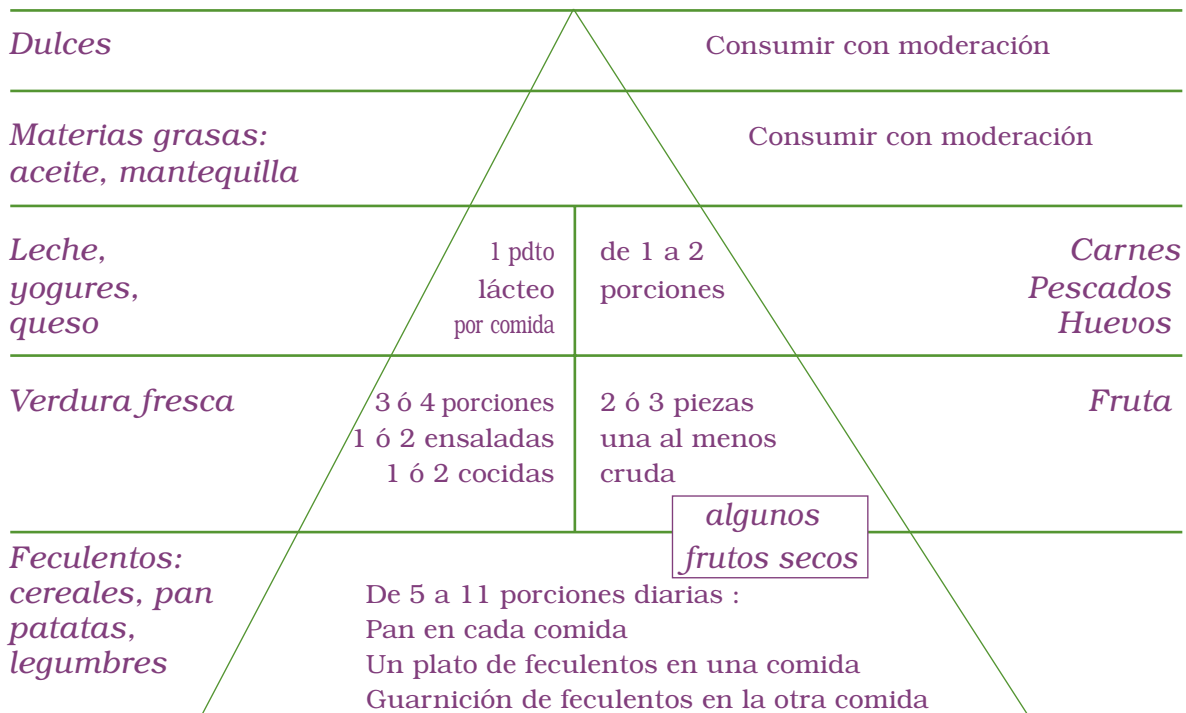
Dulces

Consumir con moderación

Materias grasas: aceite, mantequilla

Consumir con moderación

Leche, yogures, queso

1 pdto lácteo por comida

de 1 a 2 porciones

Carnes Pescados Huevos

Verdura fresca

3 ó 4 porciones
1 ó 2 ensaladas
1 ó 2 cocidas

2 ó 3 piezas una al menos cruda

Fruta

algunos frutos secos

Feculentos: cereales, pan patatas, legumbres

De 5 a 11 porciones diarias :
Pan en cada comida
Un plato de feculentos en una comida
Guarnición de feculentos en la otra comida